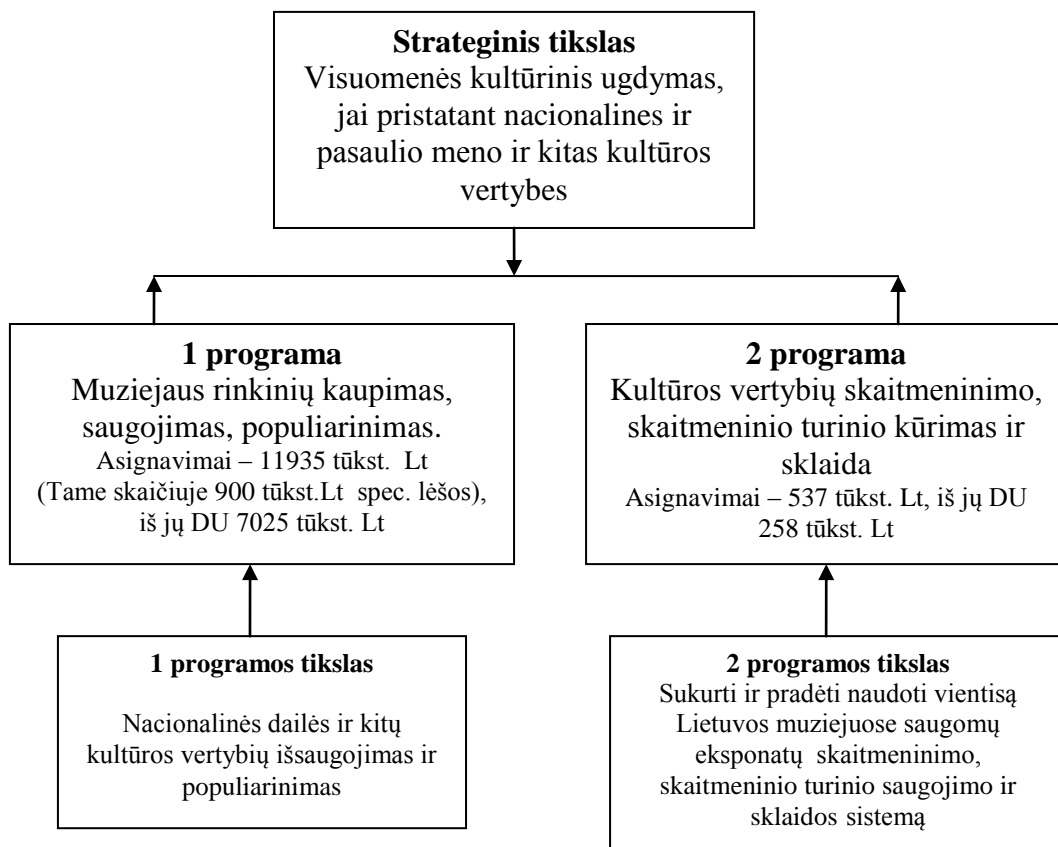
**Strateginis tikslas**
Visuomenės kultūrinis ugdymas, jai pristatant nacionalines ir pasaulio meno ir kitas kultūros vertybes

**1 programa**
Muziejaus rinkinių kaupimas, saugojimas, populiarinimas.
Asignavimai – 11935 tūkst. Lt
(Tame skaičiuje 900 tūkst.Lt spec. lėšos), iš jų DU 7025 tūkst. Lt

**2 programa**
Kultūros vertybių skaitmeninimo, skaitmeninio turinio kūrimas ir sklaida
Asignavimai – 537 tūkst. Lt, iš jų DU 258 tūkst. Lt

**1 programos tikslas**

Nacionalinės dailės ir kitų kultūros vertybių išsaugojimas ir populiarinimas

**2 programos tikslas**
Sukurti ir pradėti naudoti vientisą Lietuvos muziejuose saugomų eksponatų skaitmeninimo, skaitmeninio turinio saugojimo ir sklaidos sistemą